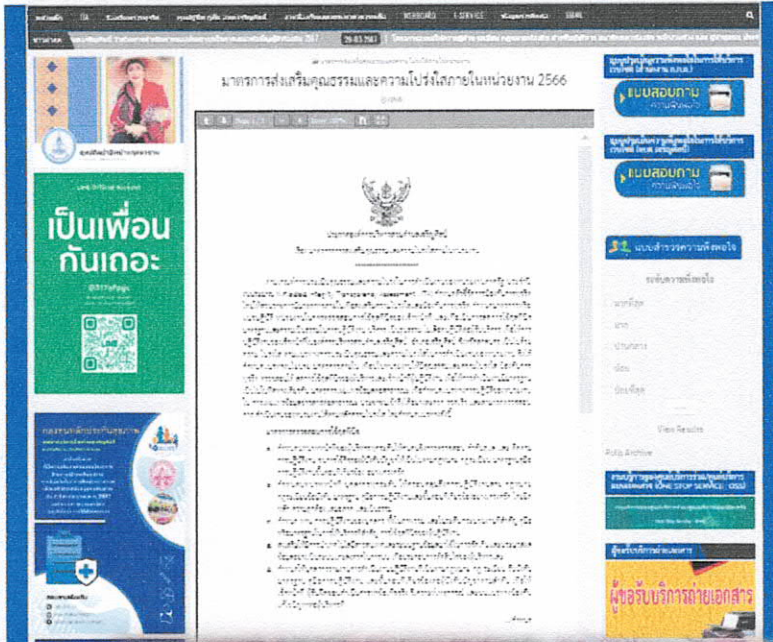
มาตรการส่งเสริมคุณธรรมและความโปร่งใสภายในหน่วยงาน 2566

เป็นเพื่อน กันเถอะ

แบบสอบถาม

แบบสอบถาม

แบบสำรวจความพึงพอใจ

ระดับความพึงพอใจ

มากที่สุด

มาก

ปานกลาง

น้อย

น้อยที่สุด

View Results

Polls Archive

ผู้ขอรับบริการถ่ายเอกสาร

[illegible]